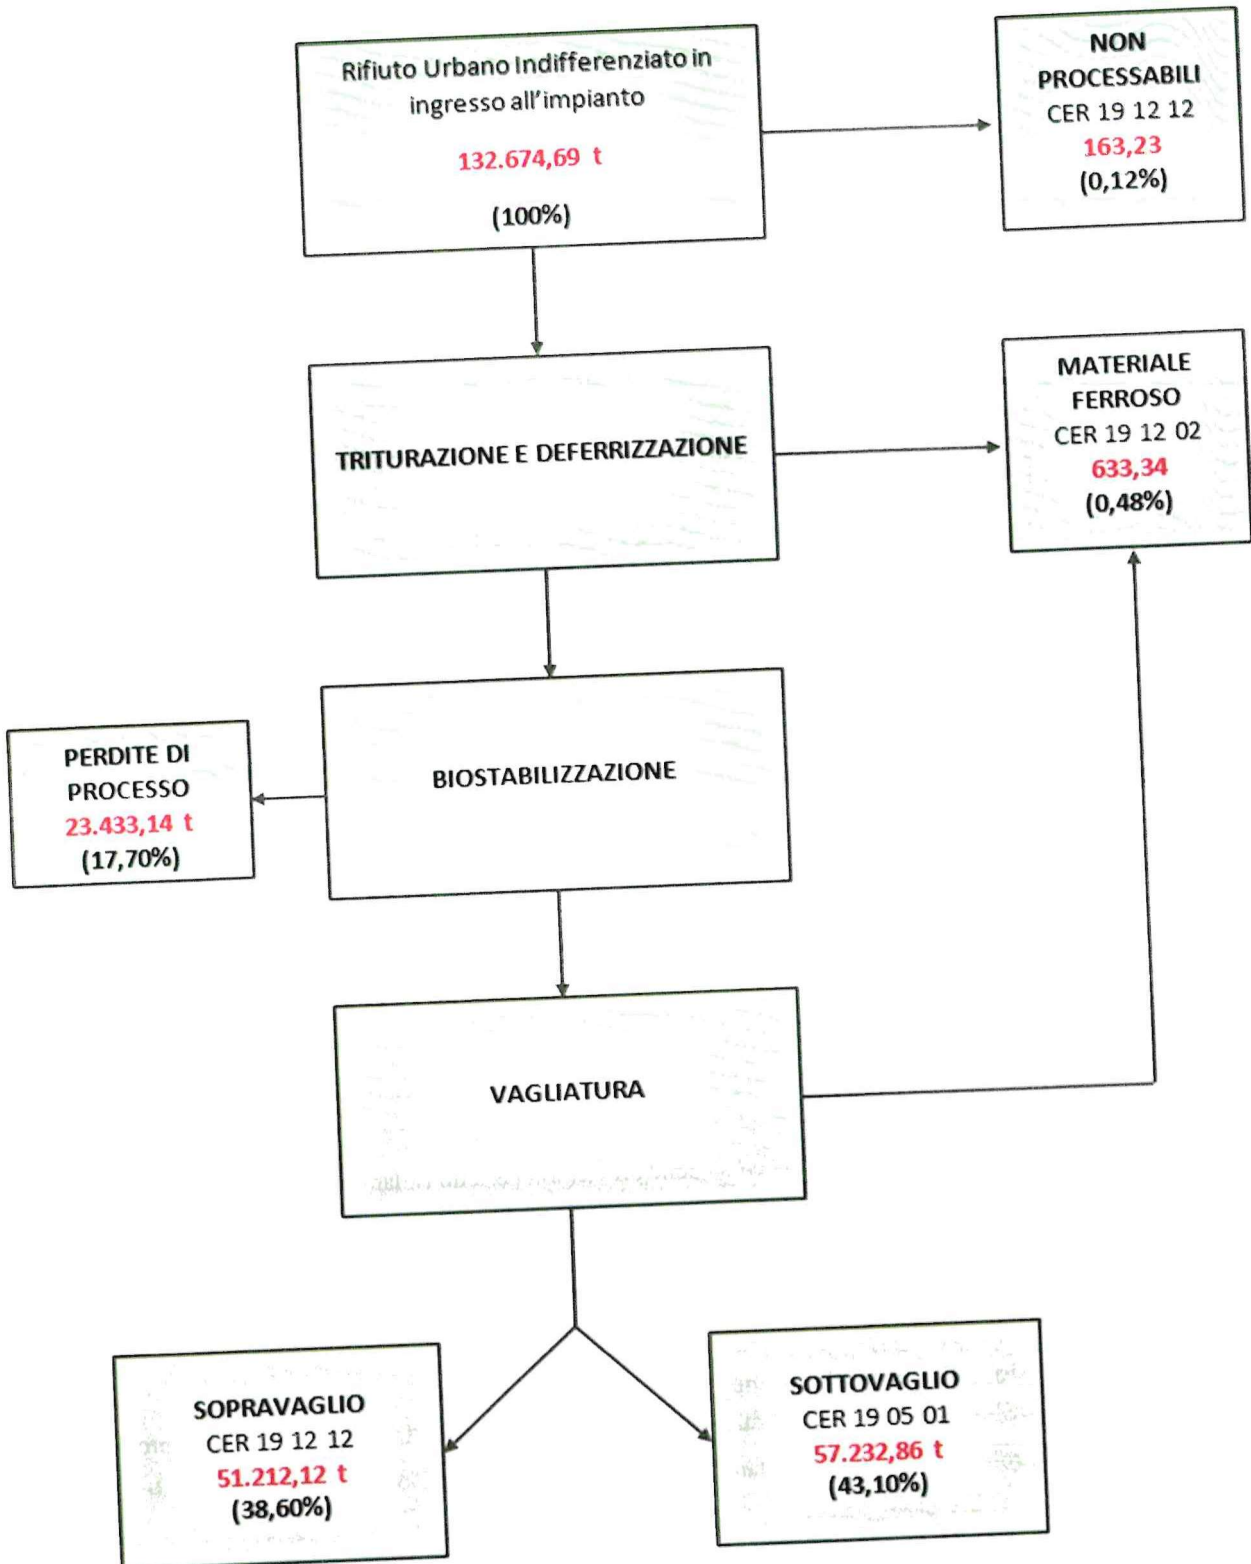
Rifiuto Urbano Indifferenziato in ingresso all'impianto
132.674,69 t
(100%)

NON PROCESSABILI
CER 19 12 12
163,23
(0,12%)

TRITURAZIONE E DEFERRIZZAZIONE

MATERIALE FERROSO
CER 19 12 02
633,34
(0,48%)

PERDITE DI PROCESSO
23.433,14 t
(17,70%)

BIOSTABILIZZAZIONE

VAGLIATURA

SOPRAVAGLIO
CER 19 12 12
51.212,12 t
(38,60%)

SOTTOVAGLIO
CER 19 05 01
57.232,86 t
(43,10%)